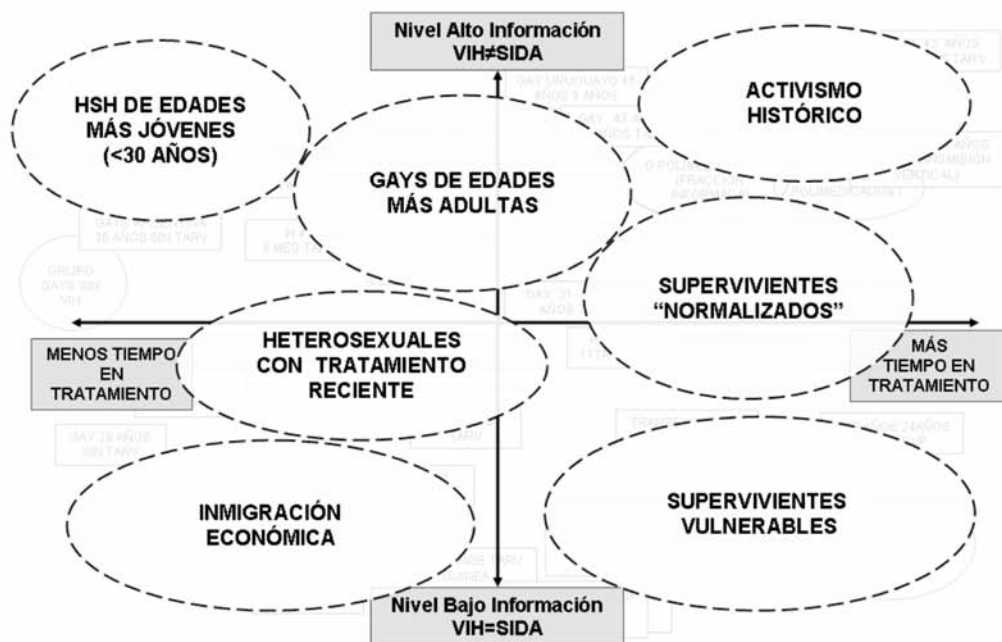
Nivel Alto Información VIH≠SIDA

HSH DE EDADES MÁS JÓVENES (<30 AÑOS)

ACTIVISMO HISTÓRICO

GAYS DE EDADES MÁS ADULTAS

SUPERVIVIENTES "NORMALIZADOS"

MENOS TIEMPO EN TRATAMIENTO

HETEROSEXUALES CON TRATAMIENTO RECIENTE

MÁS TIEMPO EN TRATAMIENTO

INMIGRACIÓN ECONÓMICA

SUPERVIVIENTES VULNERABLES

Nivel Bajo Información VIH=SIDA